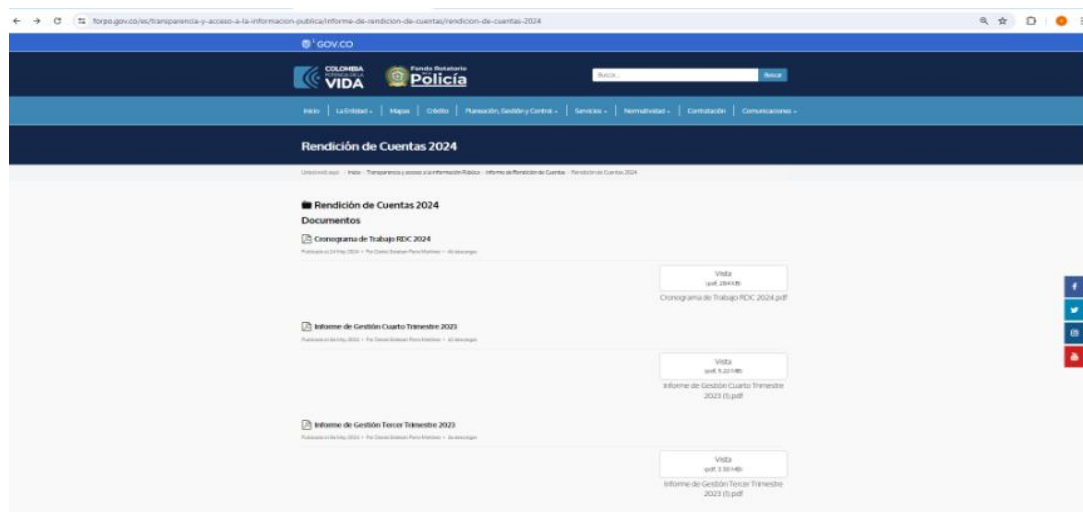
forpo.gov.co/es/transparencia-y-acceso-a-la-informacion-publica/informe-de-rendicion-de-cuentas/rendicion-de-cuentas-2024

GOV.CO

COLOMBIA POTENCIA DE LA VIDA

Fondo Rotatorio Policía

Buscar... Buscar

Inicio | La Entidad | Mapas | Crédito | Planeación, Gestión y Control | Servicios | Normatividad | Contratación | Comunicaciones

Rendición de Cuentas 2024

Usted está aquí: Inicio / Transparencia y acceso a la información Pública / Informe de Rendición de Cuentas / Rendición de Cuentas 2024

Rendición de Cuentas 2024

Documentos

Cronograma de Trabajo RDC 2024

Publicado el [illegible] May 2024 · Por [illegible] · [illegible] descargas

Vista
(pdf, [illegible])
Cronograma de Trabajo RDC 2024.pdf

Informe de Gestión Cuarto Trimestre 2023

Publicado el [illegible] May 2024 · Por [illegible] · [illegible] descargas

Vista
(pdf, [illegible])
Informe de Gestión Cuarto Trimestre 2023 (1).pdf

Informe de Gestión Tercer Trimestre 2023

Publicado el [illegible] May 2024 · Por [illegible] · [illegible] descargas

Vista
(pdf, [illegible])
Informe de Gestión Tercer Trimestre 2023 (1).pdf